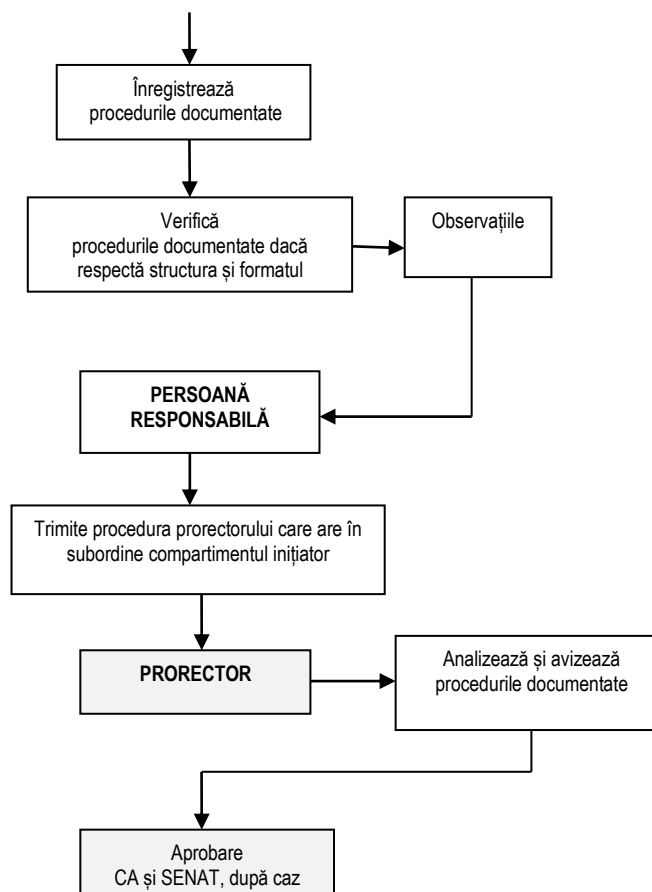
Înregistrează procedurile documentate

Verifică procedurile documentate dacă respectă structura și formatul

Observațiile

PERSOANĂ RESPONSABILĂ

Trimite procedura prorectorului care are în subordine compartimentul inițiator

PRORECTOR

Analizează și avizează procedurile documentate

Aprobare CA și SENAT, după caz